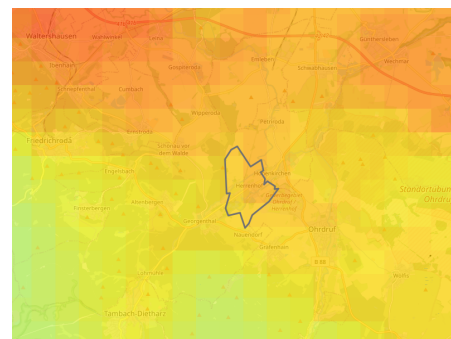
Waltershausen
Wahlwinkel
Leina
Günthersleben
Wechmar
Ibenhain
Cumbach
Gospiteroda
Emleben
Schwabhausen
Schnepfenthal
Friedrichroda
Finsterbergen
Ernstroda
Schönau vor dem Walde
Hohenkirchen
Petriroda
Engelsbach
Georgenthal
Herrenhof
Nauendorf
Gräfenhain
Ohrdruf
Standortübungsplatz Ohrdruf
Tambach-Dietharz
Wölfis
B88
Catterfeld